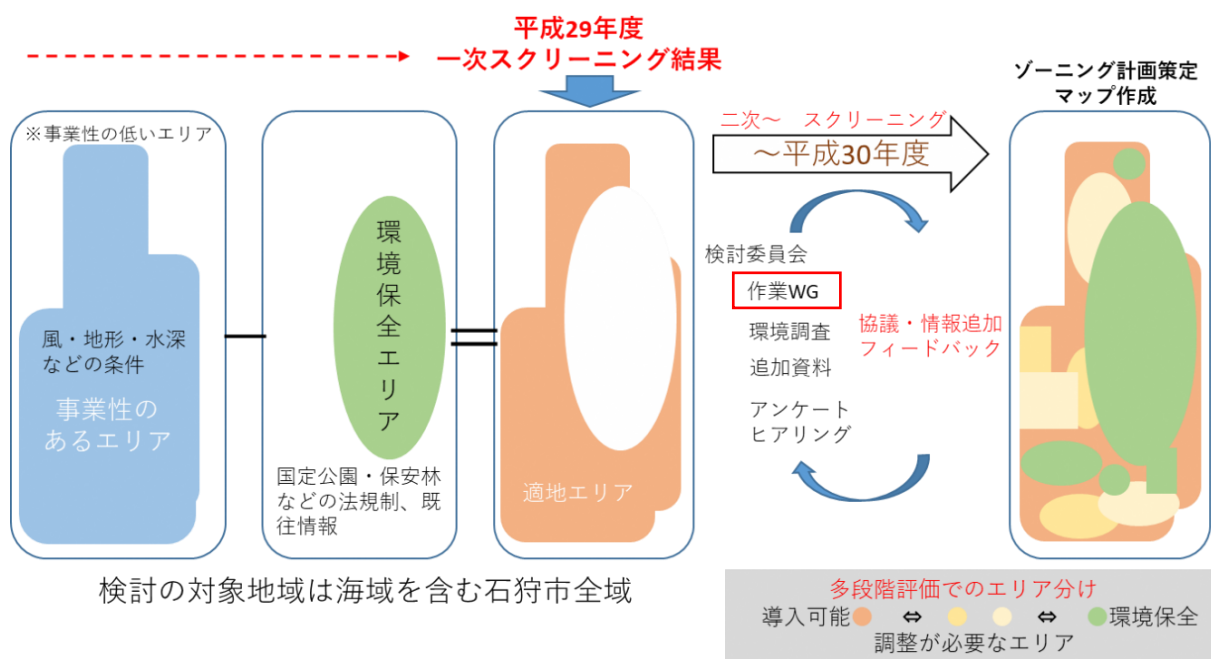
平成29年度
一次スクリーニング結果

ゾーニング計画策定マップ作成

※事業性の低いエリア

風・地形・水深などの条件

事業性のあるエリア

－

環境保全エリア

国定公園・保安林などの法規制、既往情報

＝

適地エリア

二次～　スクリーニング
～平成30年度

検討委員会

作業WG

環境調査

追加資料

アンケート
ヒアリング

協議・情報追加
フィードバック

検討の対象地域は海域を含む石狩市全域

多段階評価でのエリア分け
導入可能 ⇔ ⇔ 環境保全
調整が必要なエリア